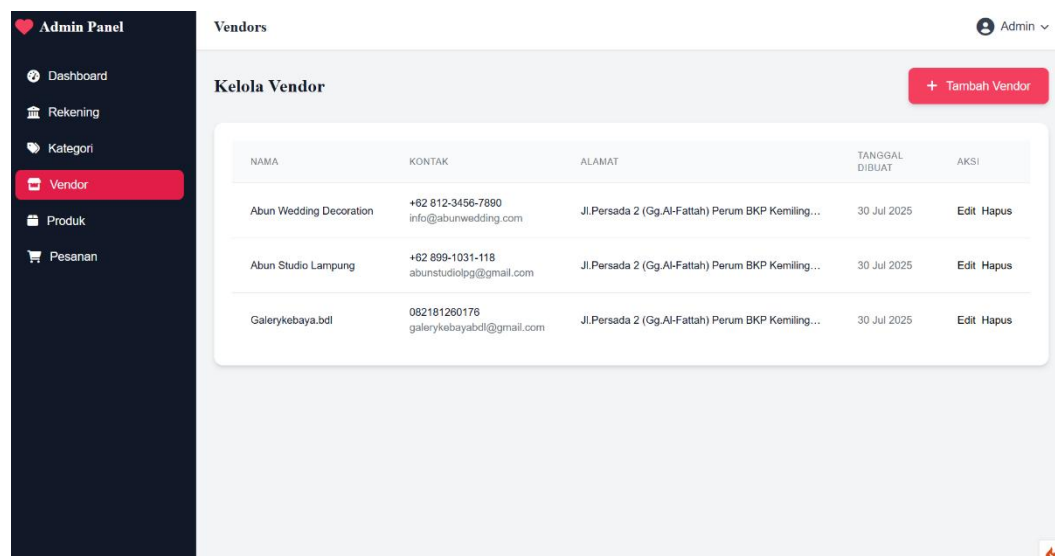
Admin Panel

Dashboard
Rekening
Kategori
Vendor
Produk
Pesanan

Vendors

Admin

Kelola Vendor

+ Tambah Vendor

| NAMA | KONTAK | ALAMAT | TANGGAL DIBUAT | AKSI |
|---|---|---|---|---|
| Abun Wedding Decoration | +62 812-3456-7890 info@abunwedding.com | Jl.Persada 2 (Gg.Al-Fattah) Perum BKP Kemiling... | 30 Jul 2025 | Edit Hapus |
| Abun Studio Lampung | +62 899-1031-118 abunstudiolpg@gmail.com | Jl.Persada 2 (Gg.Al-Fattah) Perum BKP Kemiling... | 30 Jul 2025 | Edit Hapus |
| Galerykebaya.bdl | 082181260176 galerykebayabdl@gmail.com | Jl.Persada 2 (Gg.Al-Fattah) Perum BKP Kemiling... | 30 Jul 2025 | Edit Hapus |